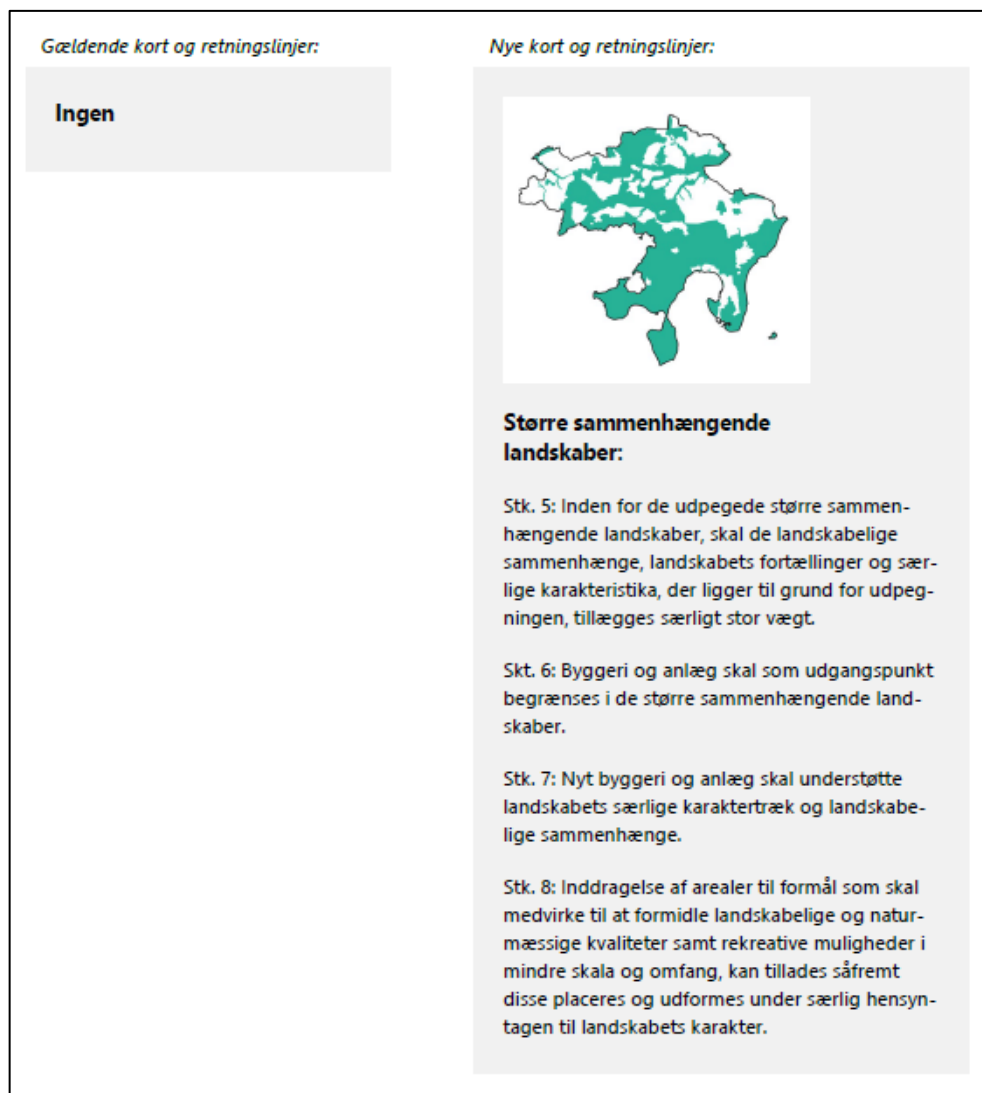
Gældende kort og retningslinjer:

Ingen

Nye kort og retningslinjer:

Større sammenhængende landskaber:

Stk. 5: Inden for de udpegede større sammenhængende landskaber, skal de landskabelige sammenhænge, landskabets fortællinger og særlige karakteristika, der ligger til grund for udpegningen, tillægges særligt stor vægt.

Skt. 6: Byggeri og anlæg skal som udgangspunkt begrænses i de større sammenhængende landskaber.

Stk. 7: Nyt byggeri og anlæg skal understøtte landskabets særlige karaktertræk og landskabelige sammenhænge.

Stk. 8: Inddragelse af arealer til formål som skal medvirke til at formidle landskabelige og naturmæssige kvaliteter samt rekreative muligheder i mindre skala og omfang, kan tillades såfremt disse placeres og udformes under særlig hensyntagen til landskabets karakter.